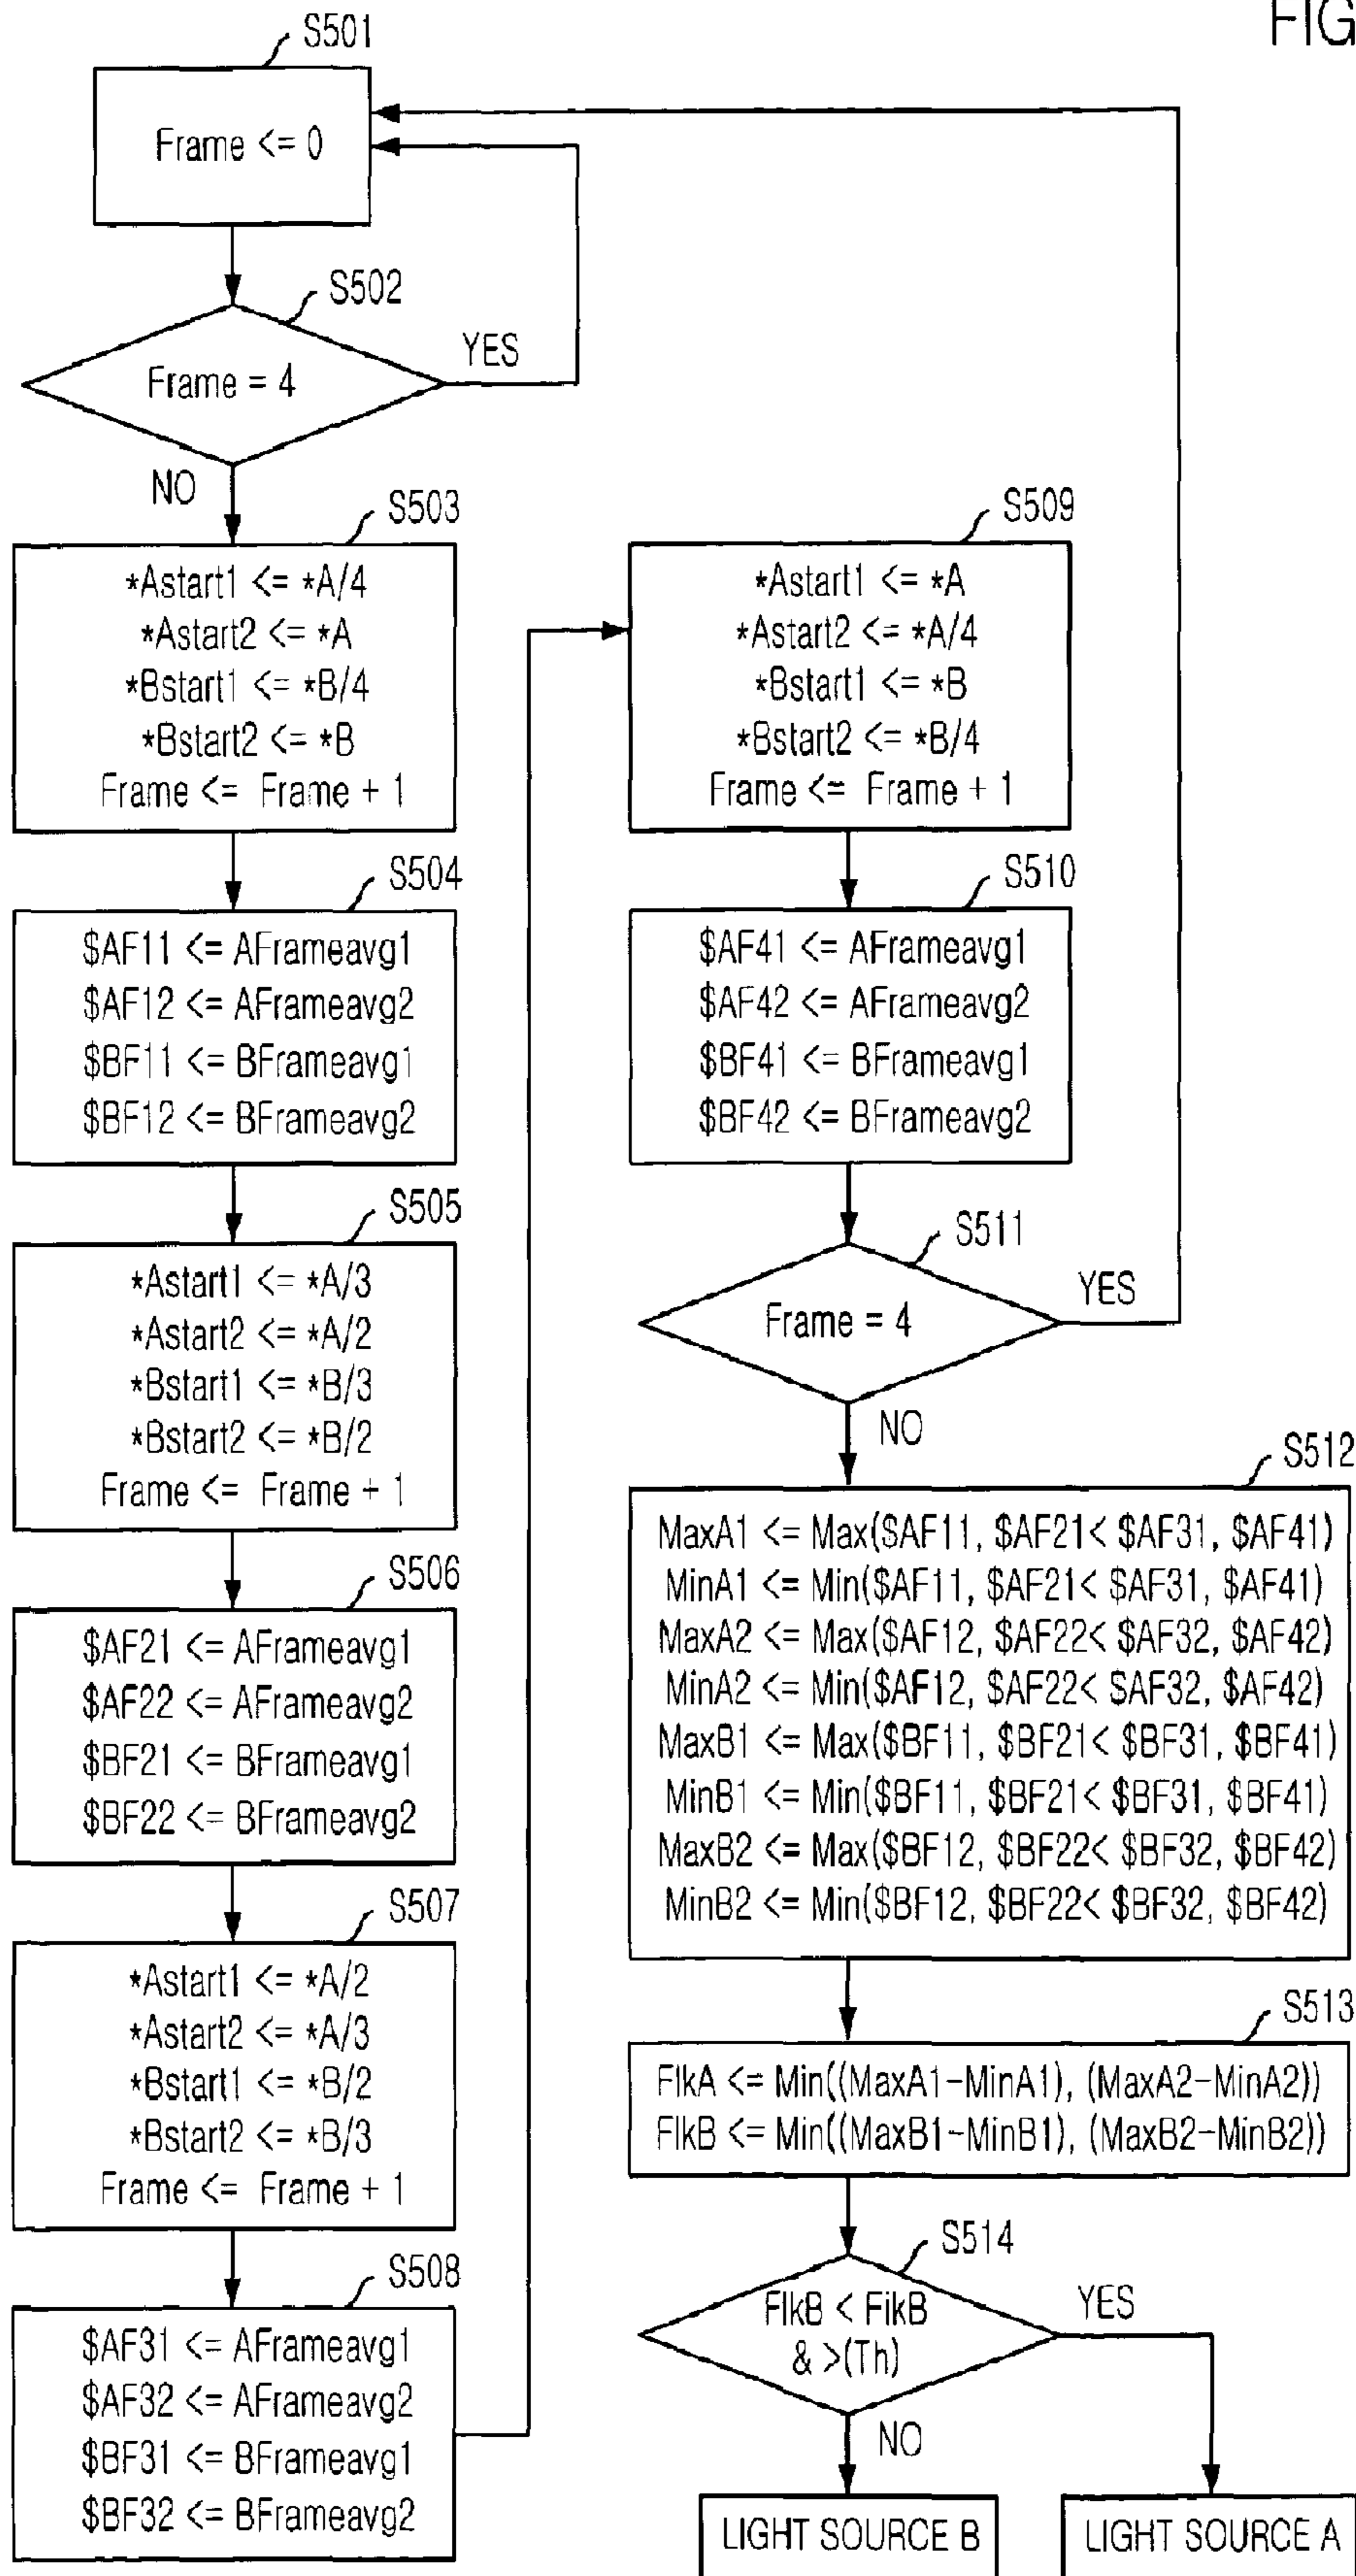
FIG

S501

Frame <= 0

S502

Frame = 4

YES

NO

S503

*Astart1 <= *A/4
*Astart2 <= *A
*Bstart1 <= *B/4
*Bstart2 <= *B
Frame <= Frame + 1

S504

\$AF11 <= AFrameavg1
\$AF12 <= AFrameavg2
\$BF11 <= BFrameavg1
\$BF12 <= BFrameavg2

S505

*Astart1 <= *A/3
*Astart2 <= *A/2
*Bstart1 <= *B/3
*Bstart2 <= *B/2
Frame <= Frame + 1

S506

\$AF21 <= AFrameavg1
\$AF22 <= AFrameavg2
\$BF21 <= BFrameavg1
\$BF22 <= BFrameavg2

S507

*Astart1 <= *A/2
*Astart2 <= *A/3
*Bstart1 <= *B/2
*Bstart2 <= *B/3
Frame <= Frame + 1

S508

\$AF31 <= AFrameavg1
\$AF32 <= AFrameavg2
\$BF31 <= BFrameavg1
\$BF32 <= BFrameavg2

S509

*Astart1 <= *A
*Astart2 <= *A/4
*Bstart1 <= *B
*Bstart2 <= *B/4
Frame <= Frame + 1

S510

\$AF41 <= AFrameavg1
\$AF42 <= AFrameavg2
\$BF41 <= BFrameavg1
\$BF42 <= BFrameavg2

S511

Frame = 4

YES

NO

S512

MaxA1 <= Max(\$AF11, \$AF21< \$AF31, \$AF41)
MinA1 <= Min(\$AF11, \$AF21< \$AF31, \$AF41)
MaxA2 <= Max(\$AF12, \$AF22< \$AF32, \$AF42)
MinA2 <= Min(\$AF12, \$AF22< \$AF32, \$AF42)
MaxB1 <= Max(\$BF11, \$BF21< \$BF31, \$BF41)
MinB1 <= Min(\$BF11, \$BF21< \$BF31, \$BF41)
MaxB2 <= Max(\$BF12, \$BF22< \$BF32, \$BF42)
MinB2 <= Min(\$BF12, \$BF22< \$BF32, \$BF42)

S513

FlkA <= Min((MaxA1-MinA1), (MaxA2-MinA2))
FlkB <= Min((MaxB1-MinB1), (MaxB2-MinB2))

S514

FlkB < FikB
& >(Th)

YES

NO

LIGHT SOURCE B

LIGHT SOURCE A